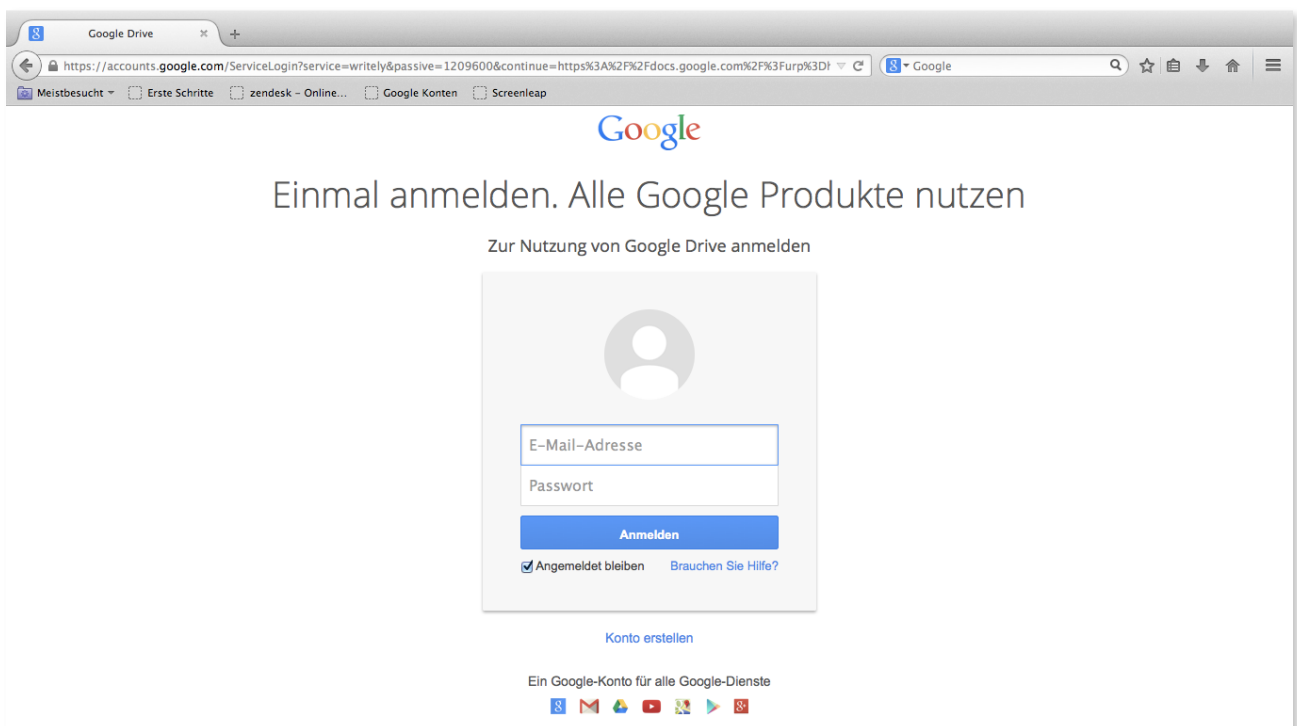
Google Drive
https://accounts.google.com/ServiceLogin?service=writely&passive=1209600&continue=https%3A%2F%2Fdocs.google.com%2F%3Furp%3Dh
Google
Meistbesucht
Erste Schritte
zendesk - Online...
Google Konten
Screenleap

Google

Einmal anmelden. Alle Google Produkte nutzen

Zur Nutzung von Google Drive anmelden

E-Mail-Adresse
Passwort
Anmelden
Angemeldet bleiben
Brauchen Sie Hilfe?

Konto erstellen

Ein Google-Konto für alle Google-Dienste